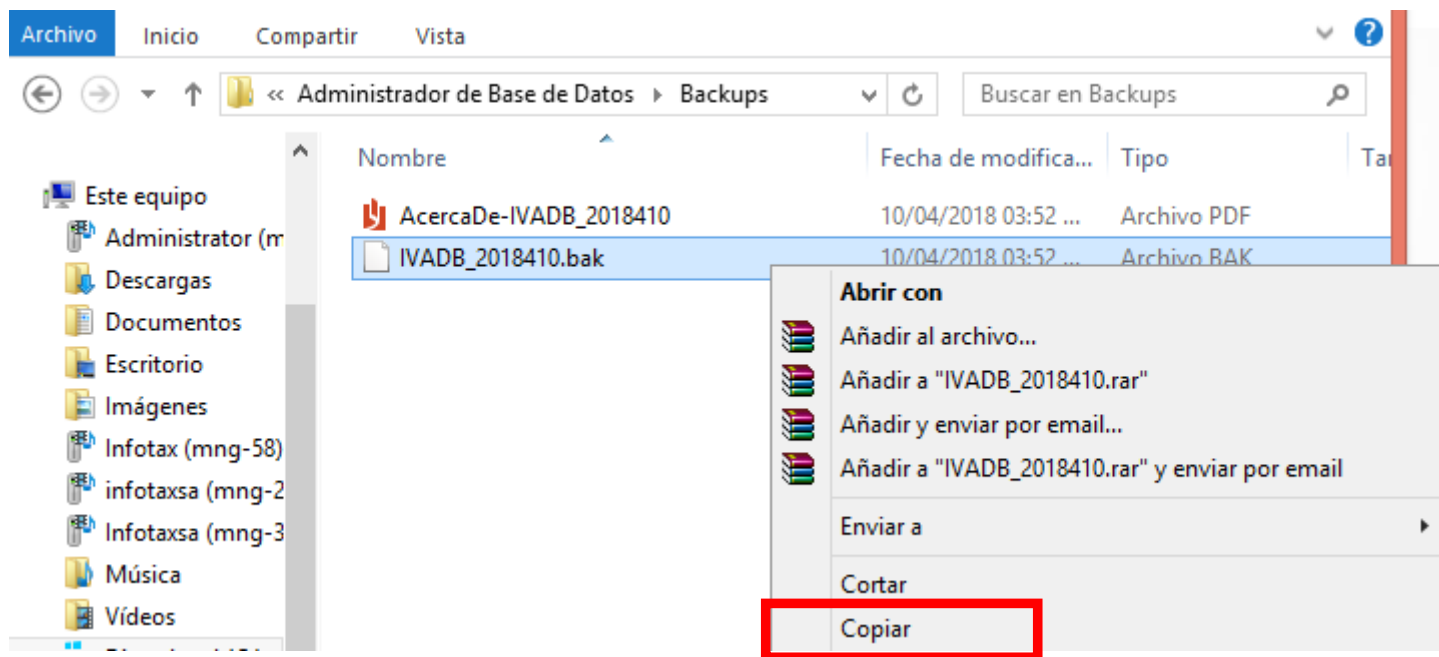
Archivo Inicio Compartir Vista

« Administrador de Base de Datos ▸ Backups

Buscar en Backups

Este equipo
Administrator (m
Descargas
Documentos
Escritorio
Imágenes
Infotax (mng-58)
infotaxsa (mng-2
Infotaxsa (mng-3
Música
Vídeos

| Nombre | Fecha de modifica... | Tipo | Ta |
|---|---|---|---|
| AcercaDe-IVADB_2018410 | 10/04/2018 03:52 ... | Archivo PDF | |
| IVADB_2018410.bak | 10/04/2018 03:52 ... | Archivo BAK | |

Abrir con
Añadir al archivo...
Añadir a "IVADB_2018410.rar"
Añadir y enviar por email...
Añadir a "IVADB_2018410.rar" y enviar por email
Enviar a
Cortar
Copiar